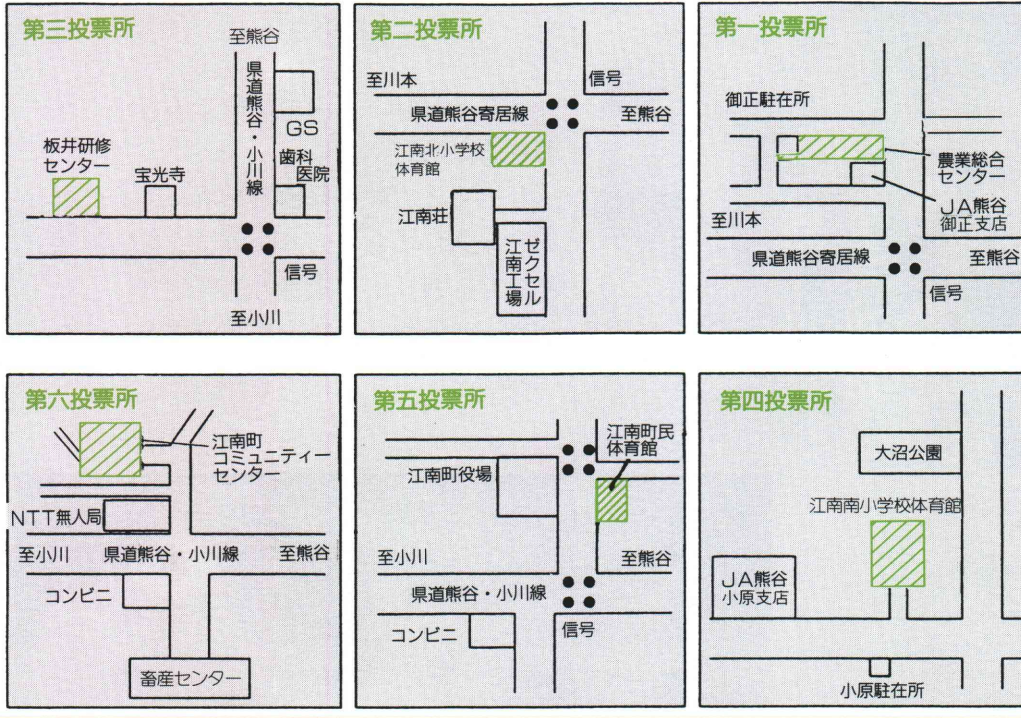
第三投票所

至熊谷

県道熊谷・小川線

GS

歯科医院

板井研修センター

宝光寺

信号

至小川

第二投票所

至川本

信号

県道熊谷寄居線

至熊谷

江南北小学校体育館

江南荘

ゼクセル江南工場

第一投票所

御正駐在所

農業総合センター

JA熊谷御正支店

至川本

県道熊谷寄居線

至熊谷

信号

第六投票所

江南町コミュニティーセンター

NTT無人局

至小川

県道熊谷・小川線

至熊谷

コンビニ

畜産センター

第五投票所

江南町民体育館

江南町役場

至小川

至熊谷

県道熊谷・小川線

コンビニ

信号

第四投票所

大沼公園

江南南小学校体育館

JA熊谷小原支店

小原駐在所